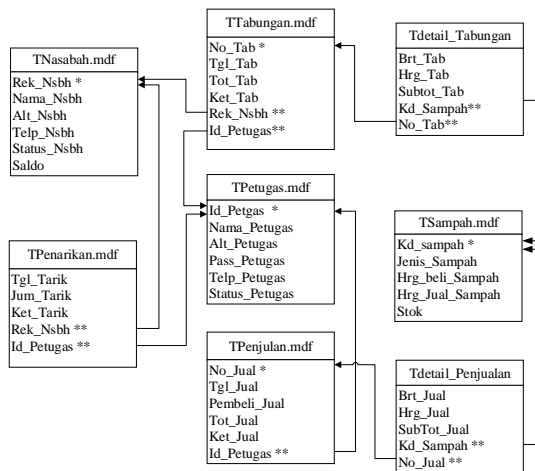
TTabungan.mdf

No_Tab *
Tgl_Tab
Tot_Tab
Ket_Tab
Rek_Nsbh **
Id_Petugas**

Tdetail_Tabungan

Brt_Tab
Hrg_Tab
Subtot_Tab
Kd_Sampah**
No_Tab**

TNasabah.mdf

Rek_Nsbh *
Nama_Nsbh
Alt_Nsbh
Telp_Nsbh
Status_Nsbh
Saldo

TPetugas.mdf

Id_Petgas *
Nama_Petugas
Alt_Petugas
Pass_Petugas
Telp_Petugas
Status_Petugas

TSampah.mdf

Kd_sampah *
Jenis_Sampah
Hrg_beli_Sampah
Hrg_Jual_Sampah
Stok

TPenarikan.mdf

Tgl_Tarik
Jum_Tarik
Ket_Tarik
Rek_Nsbh **
Id_Petugas **

TPenjulan.mdf

No_Jual *
Tgl_Jual
Pembeli_Jual
Tot_Jual
Ket_Jual
Id_Petugas **

Tdetail_Penjualan

Brt_Jual
Hrg_Jual
SubTot_Jual
Kd_Sampah **
No_Jual **